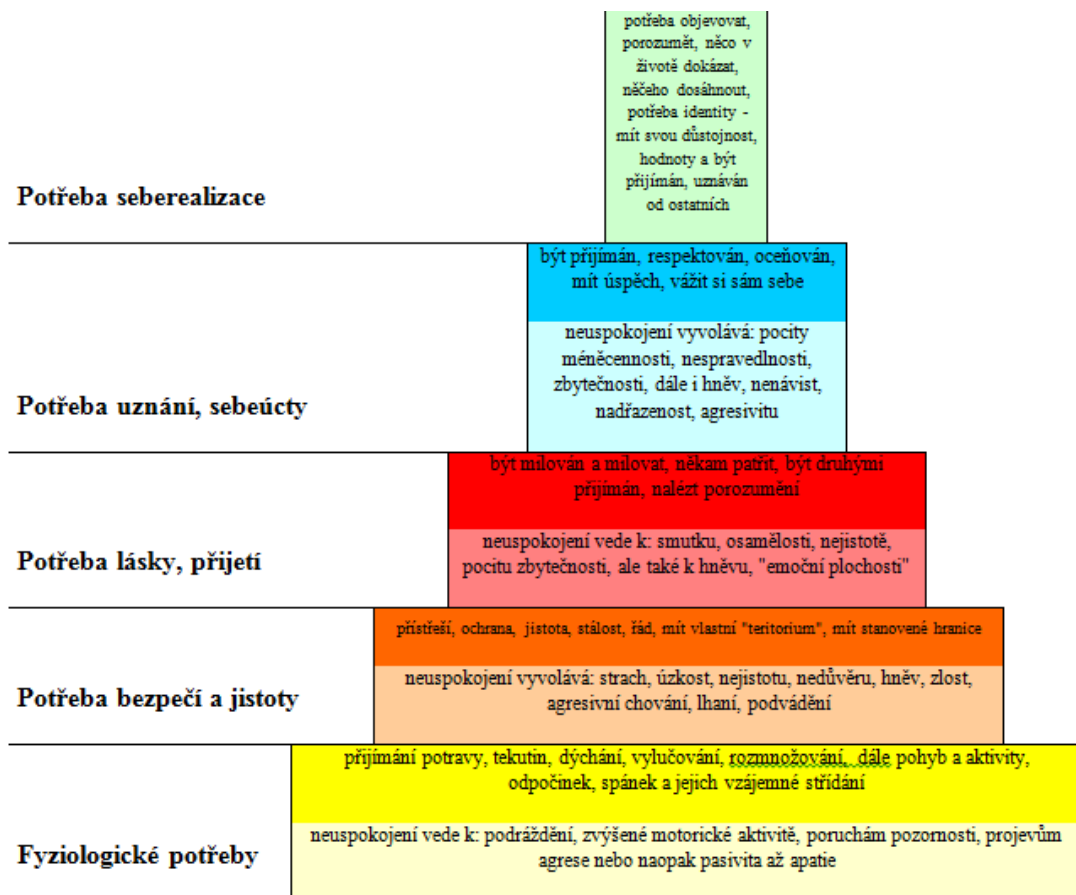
potřeba objevovat, porozumět, něco v životě dokázat, něčeho dosáhnout, potřeba identity - mít svou důstojnost, hodnoty a být přijímán, uznáván od ostatních

Potřeba seberealizace

být přijímán, respektován, oceňován, mít úspěch, vážit si sám sebe

neuspokojení vyvolává: pocity méněcennosti, nespravedlnosti, zbytečnosti, dále i hněv, nenávist, nadřazenost, agresivitu

Potřeba uznání, sebeúcty

být milován a milovat, někam patřit, být druhými přijímán, nalézt porozumění

neuspokojení vede k: smutku, osamělosti, nejistotě, pocitu zbytečnosti, ale také k hněvu, "emoční plochosti"

Potřeba lásky, přijetí

přístřeší, ochrana, jistota, stálost, řád, mít vlastní "teritorium", mít stanovené hranice

neuspokojení vyvolává: strach, úzkost, nejistotu, nedůvěru, hněv, zlost, agresivní chování, lhaní, podvádění

Potřeba bezpečí a jistoty

přijímání potravy, tekutin, dýchání, vylučování, rozmnožování, dále pohyb a aktivity, odpočinek, spánek a jejich vzájemné střídání

neuspokojení vede k: podráždění, zvýšené motorické aktivitě, poruchám pozornosti, projevům agrese nebo naopak pasivita až apatie

Fyziologické potřeby